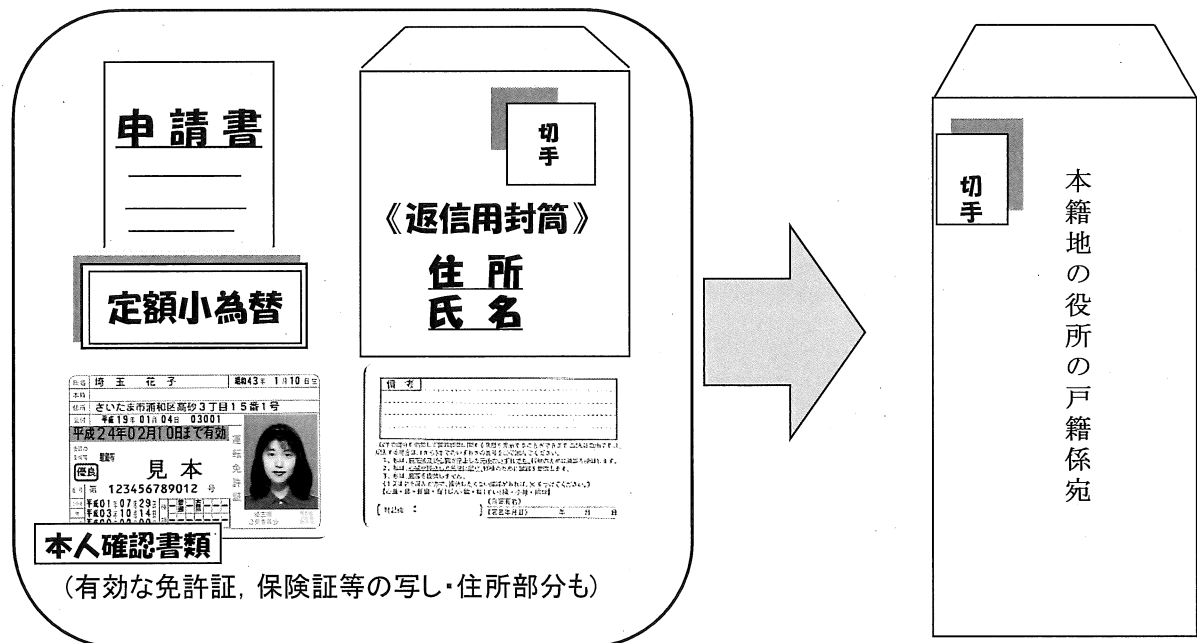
申請書

切手

《返信用封筒》

住所
氏名

定額小為替

氏名 埼玉 花子 昭和43年 1月10日生
本籍
住所 さいたま市浦和区高砂3丁目15番1号
交付 平成19年01月04日 03001
平成24年02月10日まで有効
優良
見本
第 123456789012 号
運転免許証

備考

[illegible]

本人確認書類
(有効な免許証，保険証等の写し・住所部分も)

切手

本籍地の役所の戸籍係宛